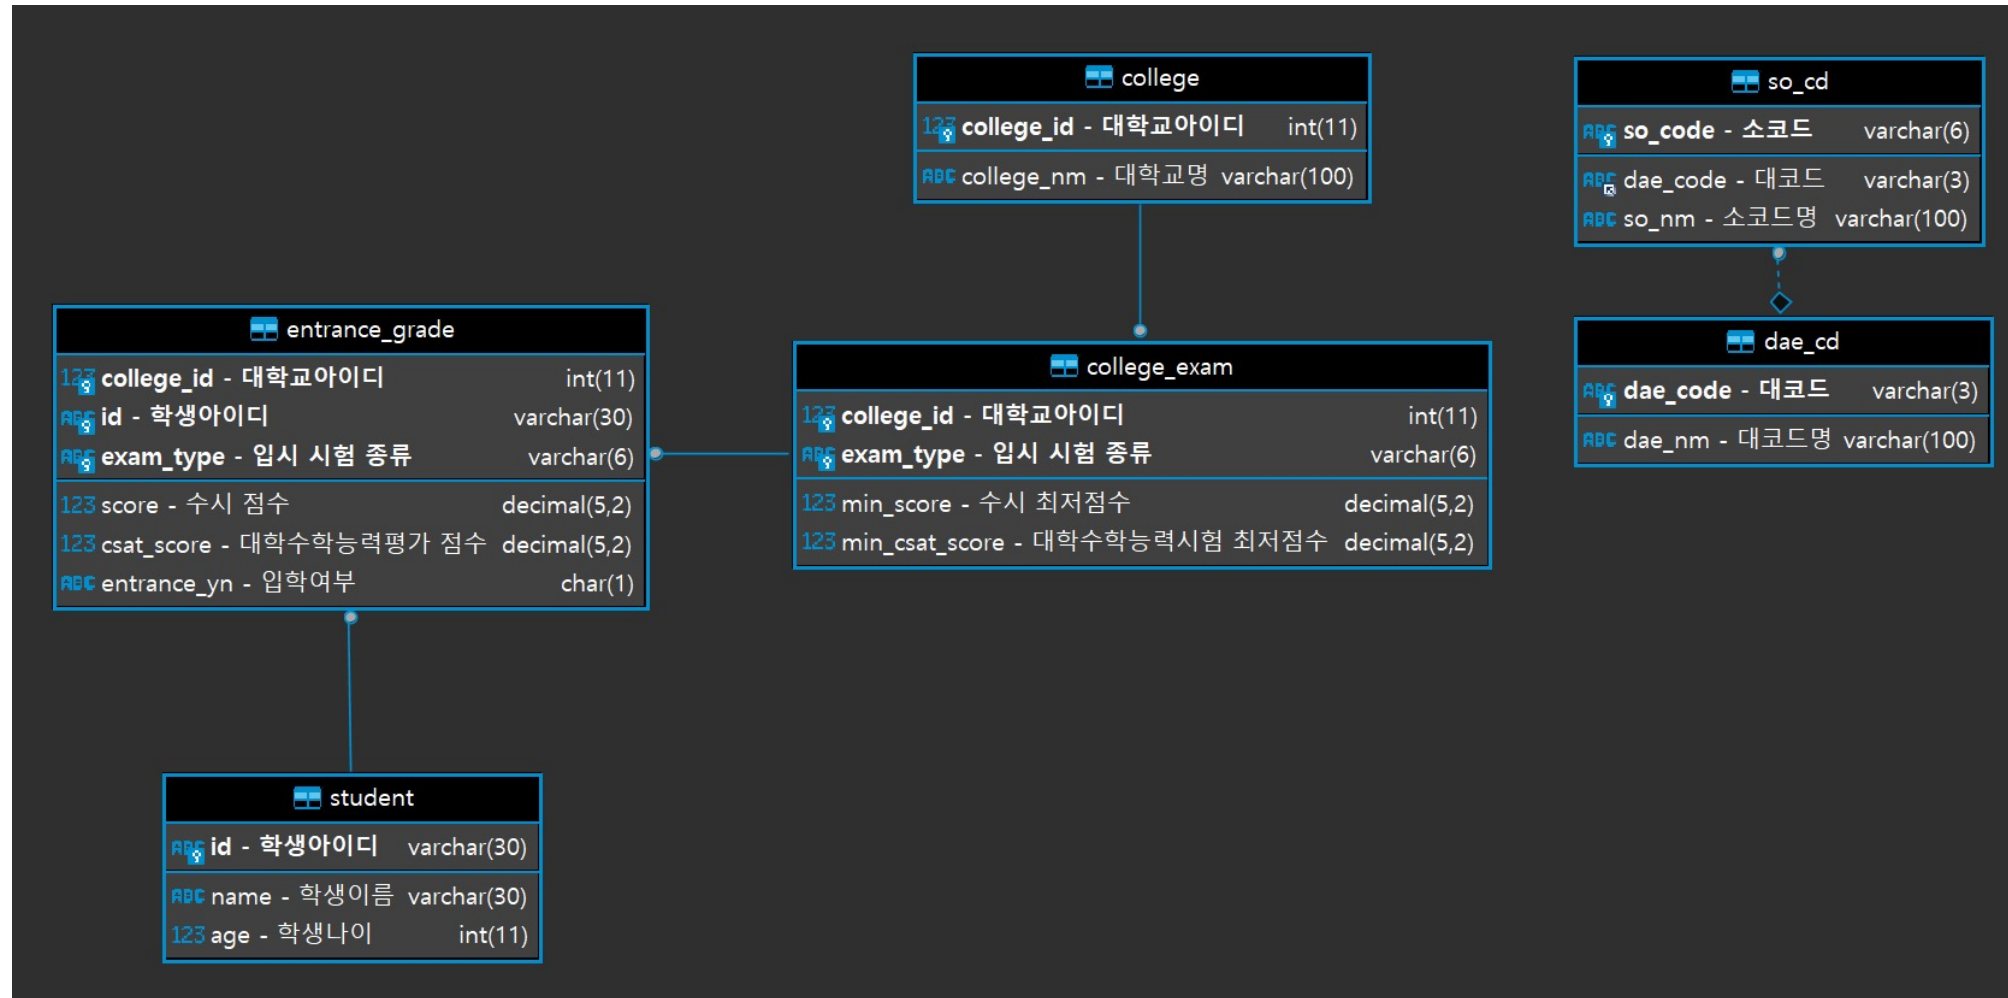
college

college_id - 대학교아이디 int(11)

college_nm - 대학교명 varchar(100)

so_cd

so_code - 소코드 varchar(6)

dae_code - 대코드 varchar(3)

so_nm - 소코드명 varchar(100)

entrance_grade

college_id - 대학교아이디 int(11)

id - 학생아이디 varchar(30)

exam_type - 입시 시험 종류 varchar(6)

score - 수시 점수 decimal(5,2)

csat_score - 대학수학능력평가 점수 decimal(5,2)

entrance_yn - 입학여부 char(1)

college_exam

college_id - 대학교아이디 int(11)

exam_type - 입시 시험 종류 varchar(6)

min_score - 수시 최저점수 decimal(5,2)

min_csat_score - 대학수학능력시험 최저점수 decimal(5,2)

dae_cd

dae_code - 대코드 varchar(3)

dae_nm - 대코드명 varchar(100)

student

id - 학생아이디 varchar(30)

name - 학생이름 varchar(30)

age - 학생나이 int(11)